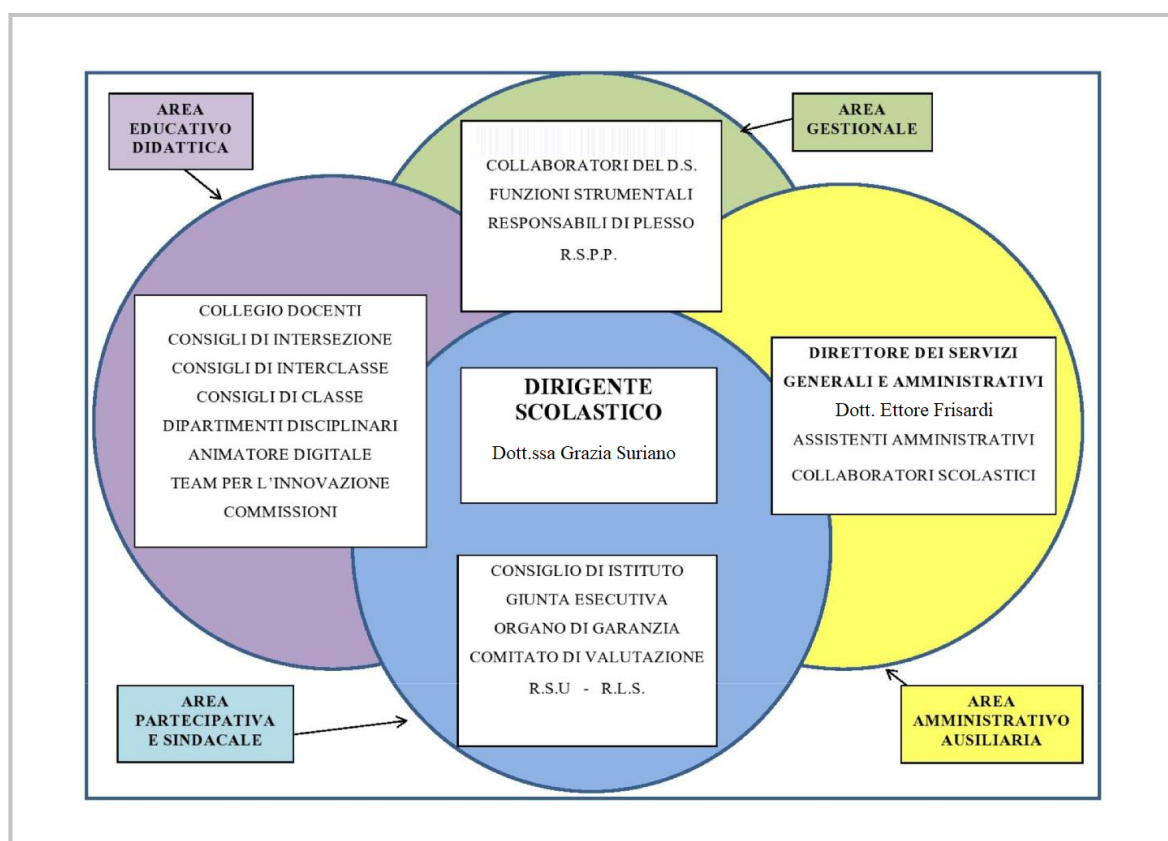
AREA EDUCATIVO DIDATTICA

AREA GESTIONALE

COLLABORATORI DEL D.S.
FUNZIONI STRUMENTALI
RESPONSABILI DI PLESSO
R.S.P.P.

COLLEGIO DOCENTI
CONSIGLI DI INTERSEZIONE
CONSIGLI DI INTERCLASSE
CONSIGLI DI CLASSE
DIPARTIMENTI DISCIPLINARI
ANIMATORE DIGITALE
TEAM PER L'INNOVAZIONE
COMMISSIONI

DIRIGENTE SCOLASTICO
Dott.ssa Grazia Suriano

DIRETTORE DEI SERVIZI GENERALI E AMMINISTRATIVI
Dott. Ettore Frisardi
ASSISTENTI AMMINISTRATIVI
COLLABORATORI SCOLASTICI

CONSIGLIO DI ISTITUTO
GIUNTA ESECUTIVA
ORGANO DI GARANZIA
COMITATO DI VALUTAZIONE
R.S.U - R.L.S.

AREA PARTECIPATIVA E SINDACALE

AREA AMMINISTRATIVO AUSILIARIA